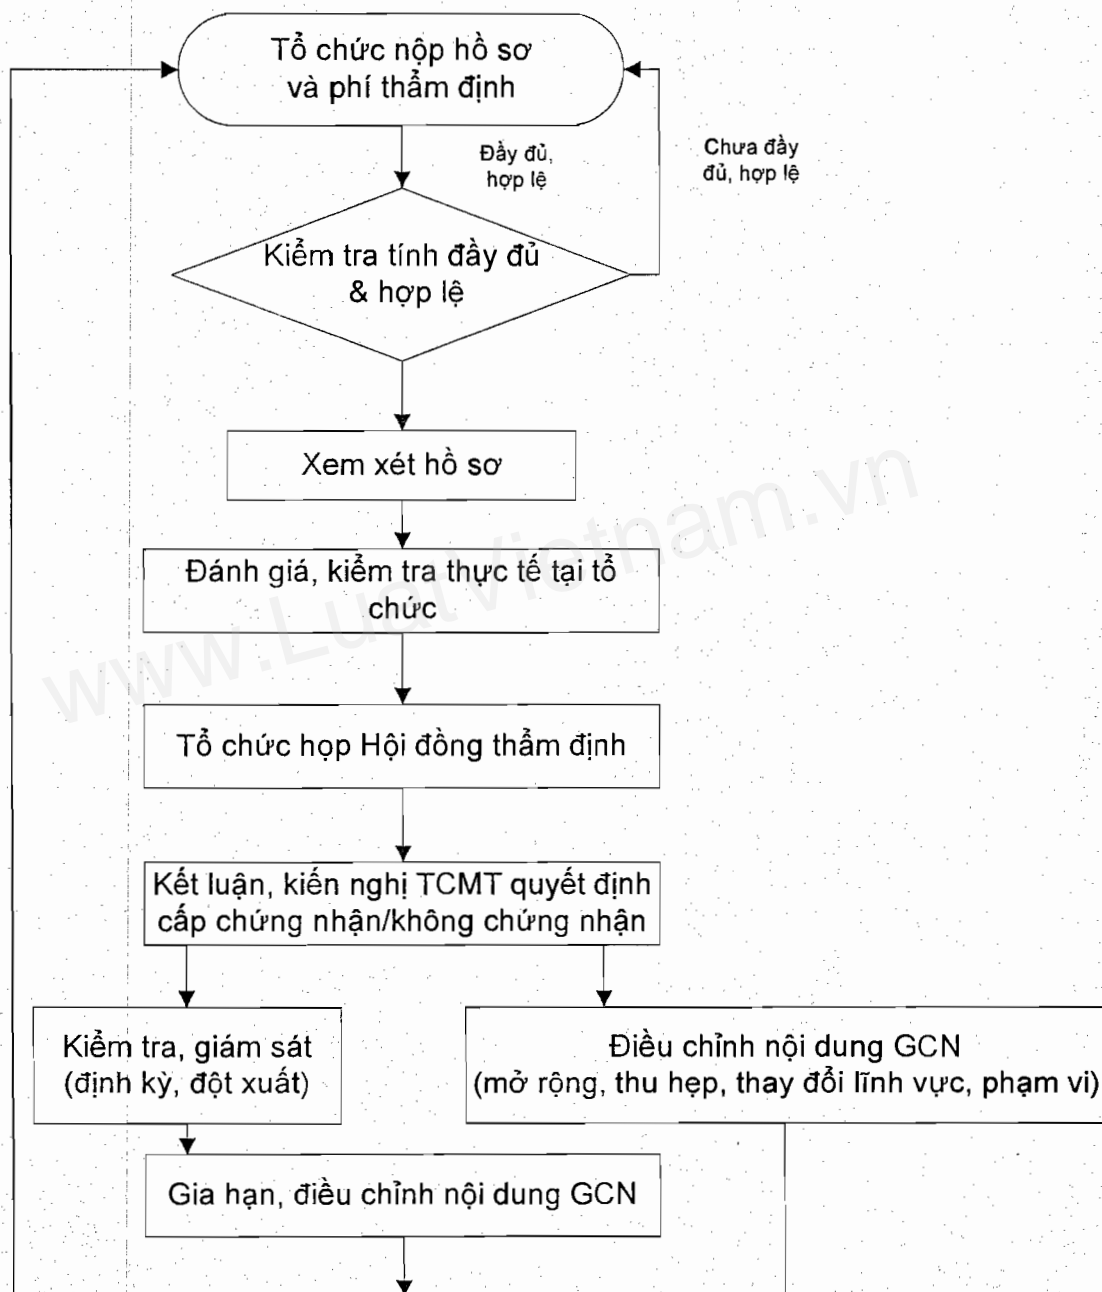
Tổ chức nộp hồ sơ và phí thẩm định

Đầy đủ, hợp lệ

Chưa đầy đủ, hợp lệ

Kiểm tra tính đầy đủ & hợp lệ

Xem xét hồ sơ

Đánh giá, kiểm tra thực tế tại tổ chức

Tổ chức họp Hội đồng thẩm định

Kết luận, kiến nghị TCMT quyết định cấp chứng nhận/không chứng nhận

Kiểm tra, giám sát (định kỳ, đột xuất)

Điều chỉnh nội dung GCN (mở rộng, thu hẹp, thay đổi lĩnh vực, phạm vi)

Gia hạn, điều chỉnh nội dung GCN

www.LuatVietnam.vn